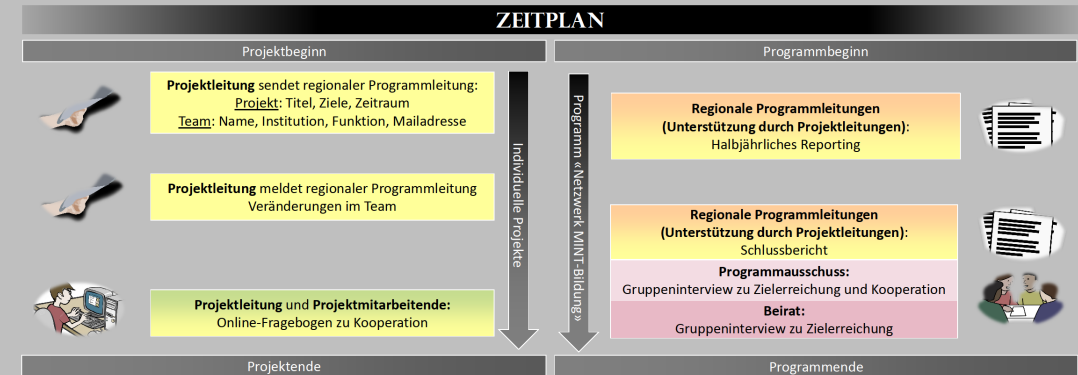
ZEITPLAN

Projektbeginn

Projektleitung sendet regionaler Programmleitung: Projekt: Titel, Ziele, Zeitraum Team: Name, Institution, Funktion, Mailadresse

Projektleitung meldet regionaler Programmleitung Veränderungen im Team

Projektleitung und Projektmitarbeitende: Online-Fragebogen zu Kooperation

Projektende

Individuelle Projekte

Programm «Netzwerk MINT-Bildung»

Programmbeginn

Regionale Programmleitungen (Unterstützung durch Projektleitungen): Halbjährliches Reporting

Regionale Programmleitungen (Unterstützung durch Projektleitungen): Schlussbericht

Programmausschuss: Gruppeninterview zu Zielerreichung und Kooperation

Beirat: Gruppeninterview zu Zielerreichung

Programmende